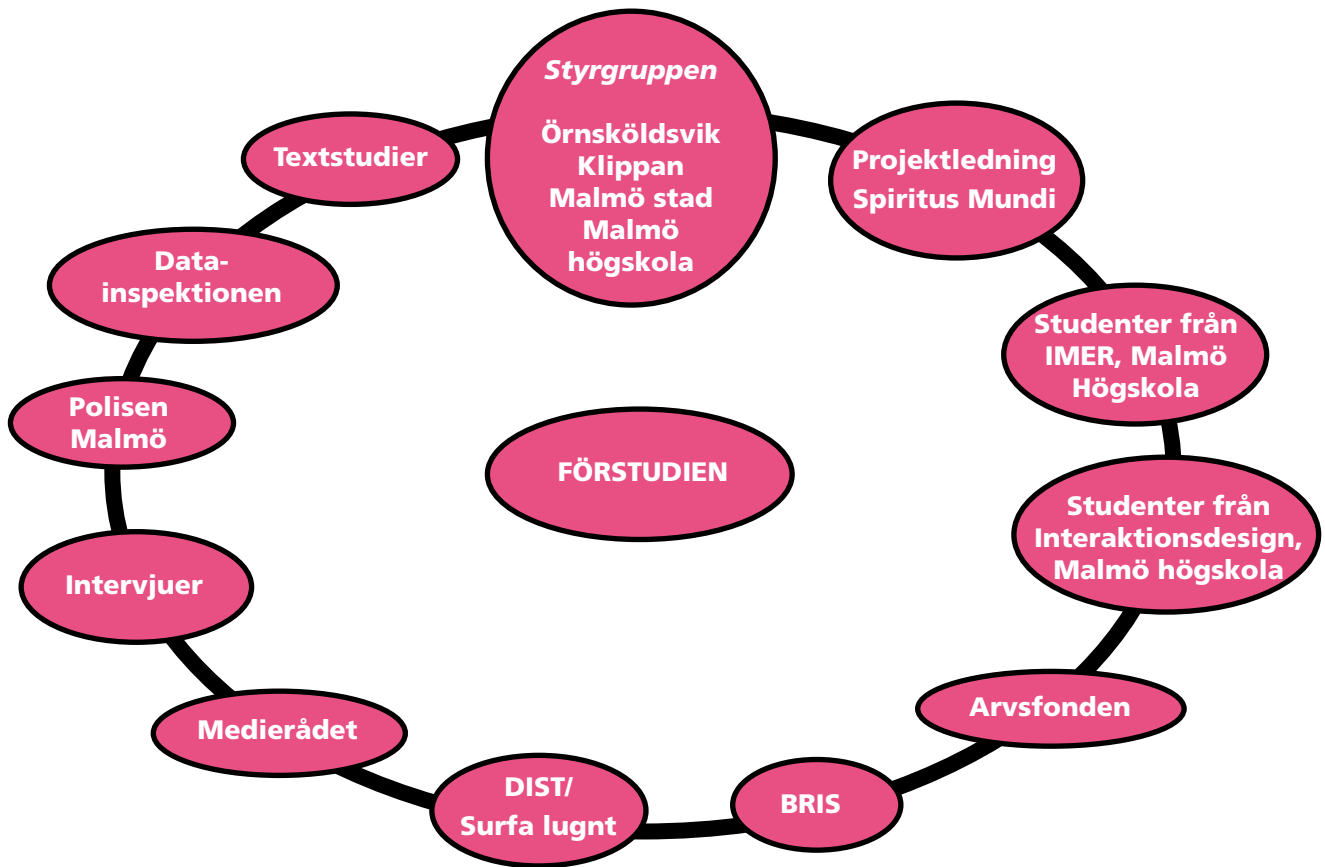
Styrgruppen

Örnsköldsvik
Klippan
Malmö stad
Malmö högskola

Projektledning
Spiritus Mundi

Studenter från IMER, Malmö Högskola

Studenter från Interaktionsdesign, Malmö högskola

Arvsfonden

BRIS

DIST/
Surfa lugnt

Medierådet

Intervjuer

Polisen
Malmö

Datainspektionen

Textstudier

FÖRSTUDIEN